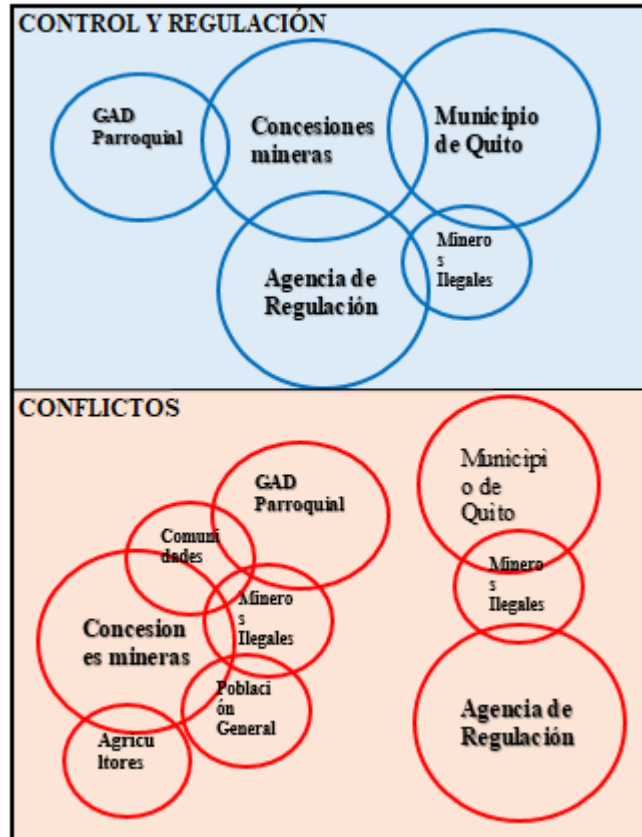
CONTROL Y REGULACIÓN

GAD Parroquial

Concesiones mineras

Municipio de Quito

Agencia de Regulación

Mineros Ilegales

CONFLICTOS

GAD Parroquial

Municipio de Quito

Comunidades

Mineros Ilegales

Mineros Ilegales

Concesiones mineras

Poblaci ón General

Agricu ltores

Agencia de Regulación